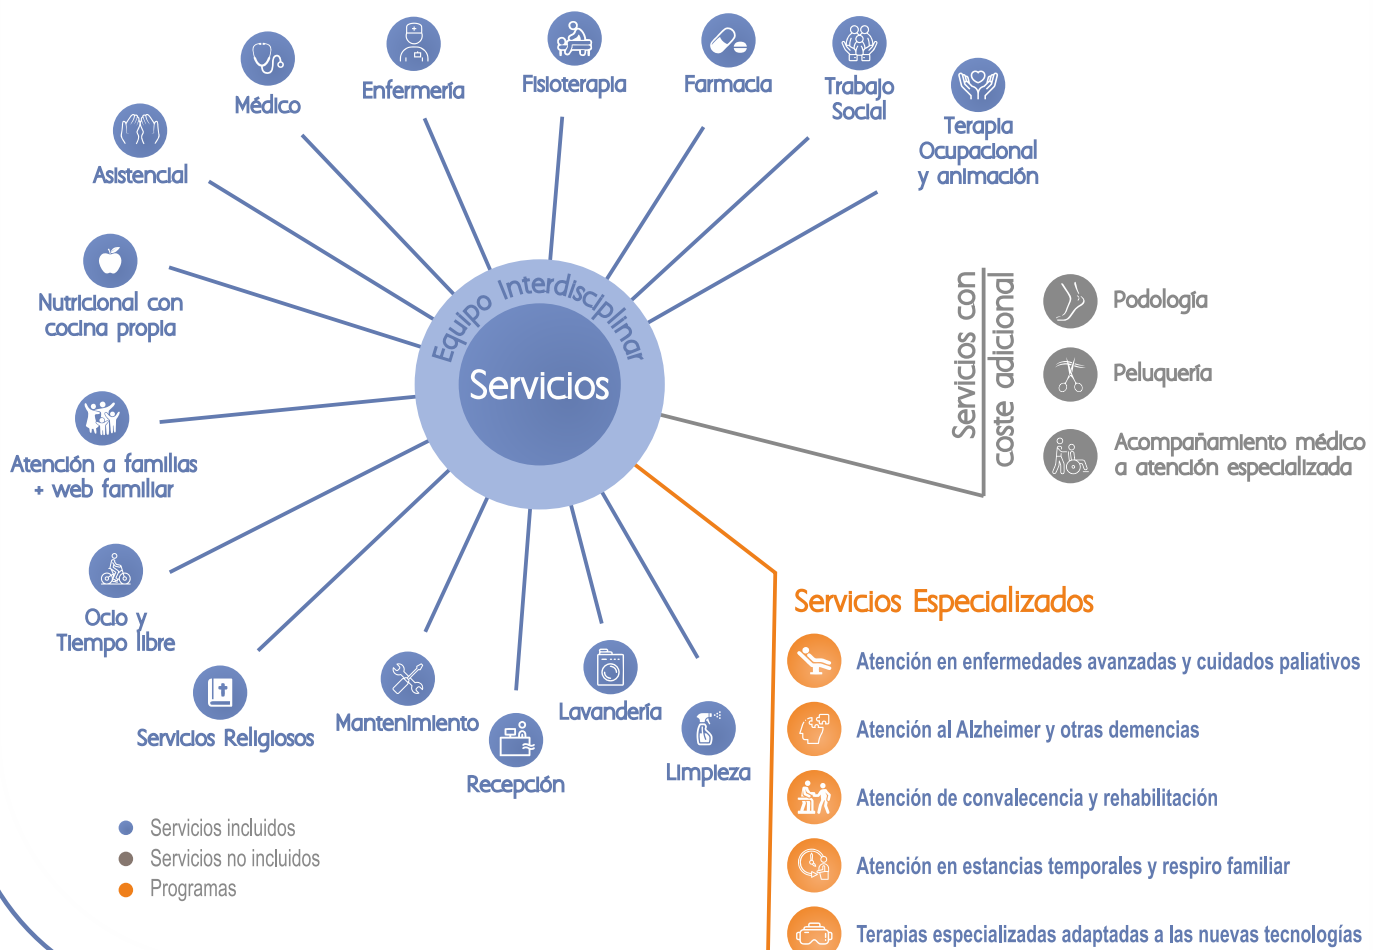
Médico

Enfermería

Fisioterapia

Farmacia

Trabajo Social

Terapia Ocupacional y animación

Asistencial

Nutricional con cocina propia

Atención a familias + web familiar

Ocio y Tiempo libre

Servicios Religiosos

Mantenimiento

Recepción

Lavandería

Limpieza

Equipo interdisciplinar

Servicios

Servicios con coste adicional

Podología

Peluquería

Acompañamiento médico a atención especializada

Servicios Especializados

Atención en enfermedades avanzadas y cuidados paliativos

Atención al Alzheimer y otras demencias

Atención de convalecencia y rehabilitación

Atención en estancias temporales y respiro familiar

Terapias especializadas adaptadas a las nuevas tecnologías

Servicios incluidos

Servicios no incluidos

Programas